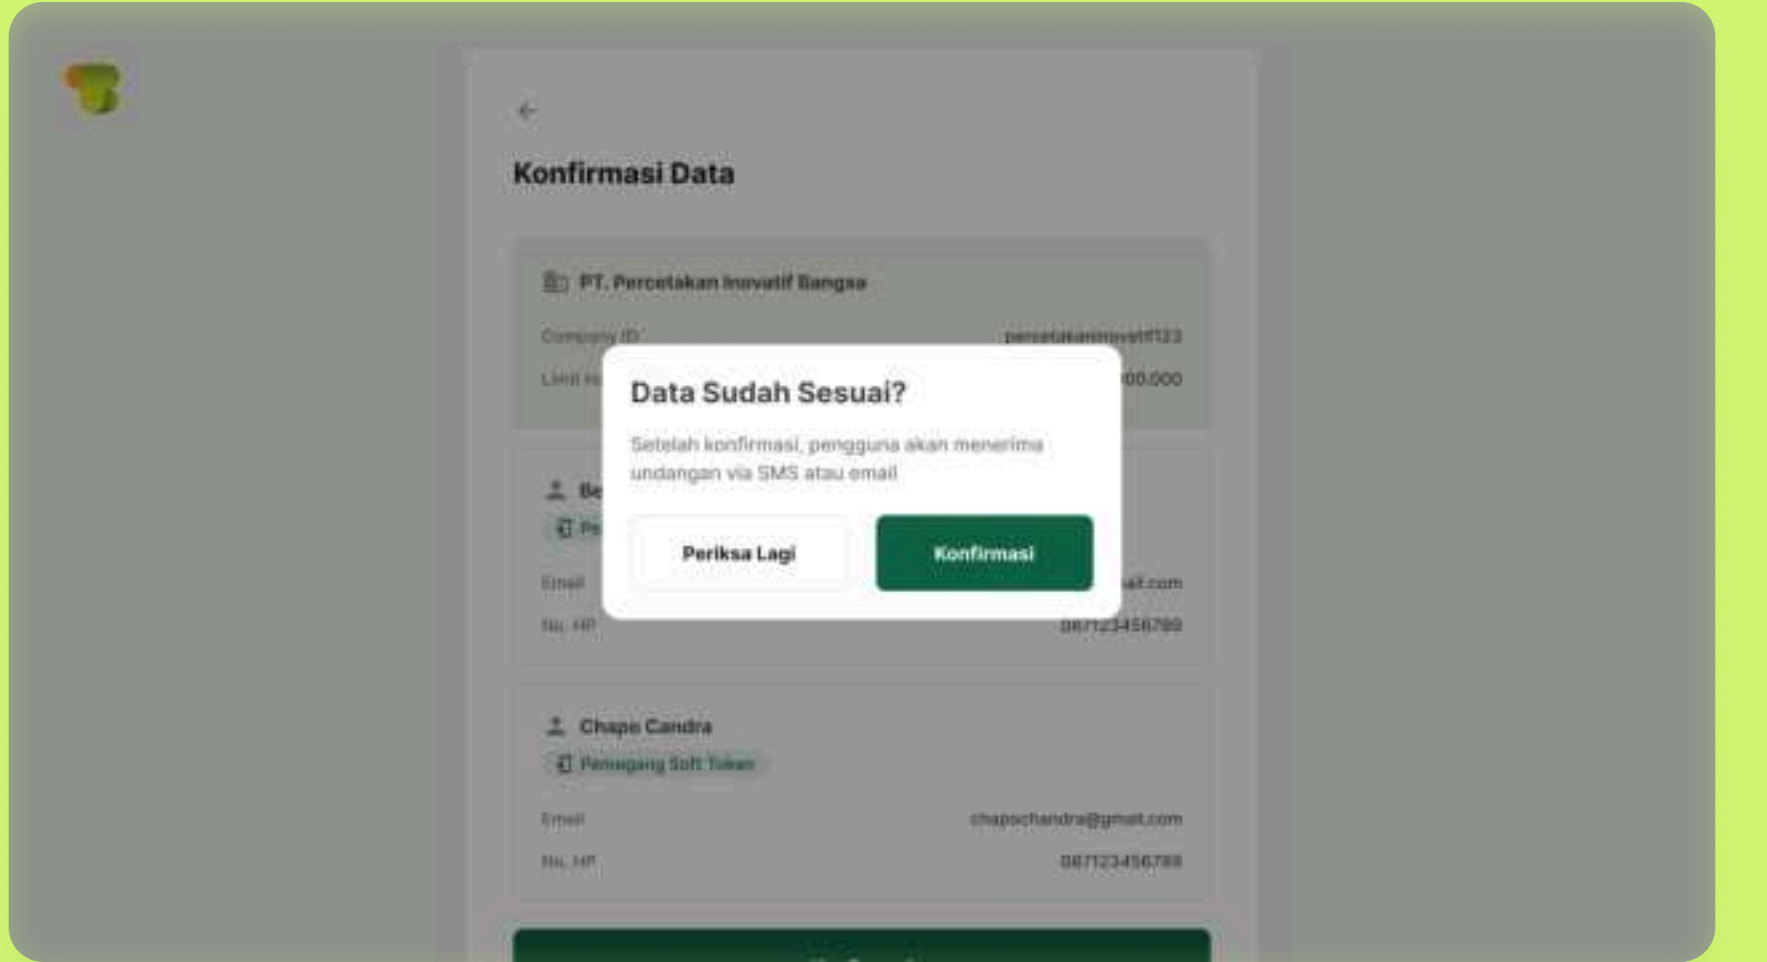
Konfirmasi Data

PT. Percetakan Inovatif Bangsa

Company ID percetakaninovatif123

Limit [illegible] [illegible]00.000

Be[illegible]

Pe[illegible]

Email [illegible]il.com

No. HP 087123456789

Data Sudah Sesuai?

Setelah konfirmasi, pengguna akan menerima undangan via SMS atau email

Periksa Lagi

Konfirmasi

Chapo Candra

Pemegang Soft Token

Email chapochandra@gmail.com

No. HP 087123456789

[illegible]